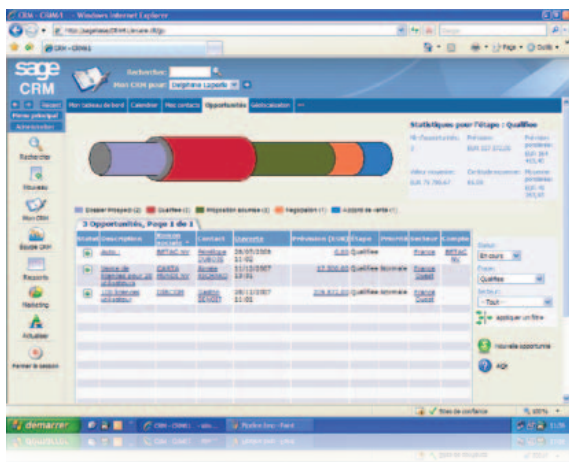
CRM - CRM61 - Windows Internet Explorer

http://sagefrance/CRM61/eware.dll/go

CRM - CRM61

sage CRM

Rechercher:

Mon CRM pour: Delphine Laporte

Récent

Menu principal

Administrer

Mon tableau de bord | Calendrier | Mes contacts | Opportunités | Sélécialisation

Rechercher

Nouveau

Mon CRM

Equipe CRM

Rapports

Marketing

Actualiser

Fermer la session

Statistiques pour l'étape : Qualifiée

Nb d'opportunités | Prévision | Prévision pondérée

3 | EUR 107 272,00 | EUR 164 415,41

Affaire moyenne | Certitude moyenne | Moyenne pondérée

EUR 71 756,67 | 63,33 | EUR 16 161,81

Dossier Prospect (2) | Qualifiée (3) | Proposition soumise (2) | Négociation (1) | Accord de vente (1)

3 Opportunités, Page 1 de 1

| Statut | Description | Nom de société | Contact | Ouverte | Prévision (EUR) | Étape | Priorité | Secteur | Compte |
|---|---|---|---|---|---|---|---|---|---|
| | Auto | IMPEXC inc | Angélique DUBOIS | 28/05/2009 11:02 | 0,00 | Qualifiée | | France | IMPEXC inc |
| | Vente de licences pour 10 utilisateurs | CARTA PUNIS inc | Brigitte SOUMINE | 11/12/2007 19:01 | 57 500,00 | Qualifiée | Normale | France Ouest | |
| | 150 licences utilisateurs | CIRCUIR | Sandra DESGET | 08/11/2007 11:01 | 229 822,00 | Qualifiée | Normale | France Ouest | |

Statut:
En cours

Étape:
Qualifiée

Secteur:
--Tout--

Appliquer un filtre

Nouvelle opportunité

Aide

Sites de confiance

100 %

démarrer

CRM - CRM61 - Wind...

Playlist Dev - Paint

11:56